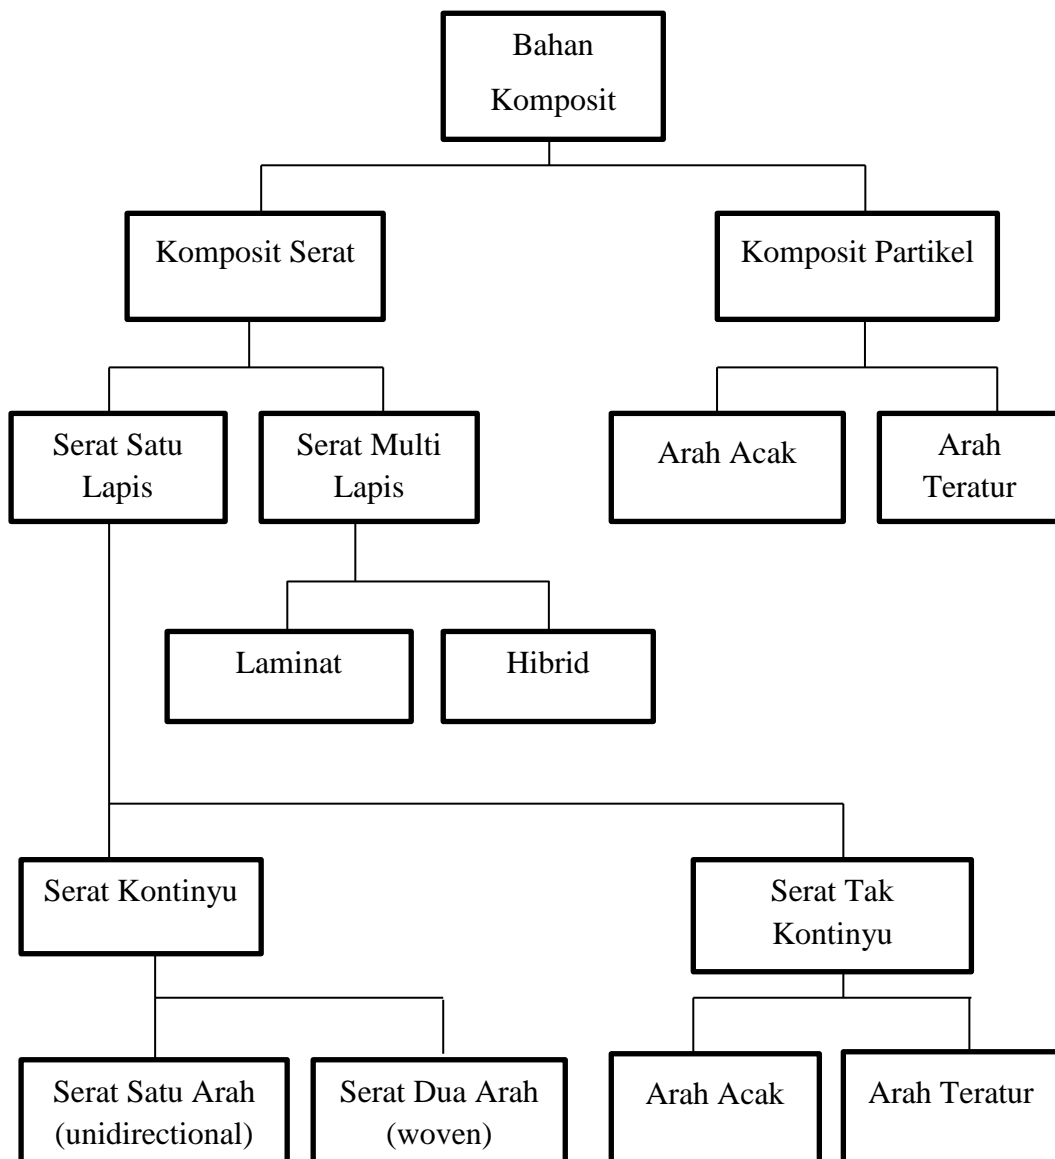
Bahan Komposit

Komposit Serat

Komposit Partikel

Serat Satu Lapis

Serat Multi Lapis

Arah Acak

Arah Teratur

Laminat

Hibrid

Serat Kontinyu

Serat Tak Kontinyu

Serat Satu Arah (unidirectional)

Serat Dua Arah (woven)

Arah Acak

Arah Teratur